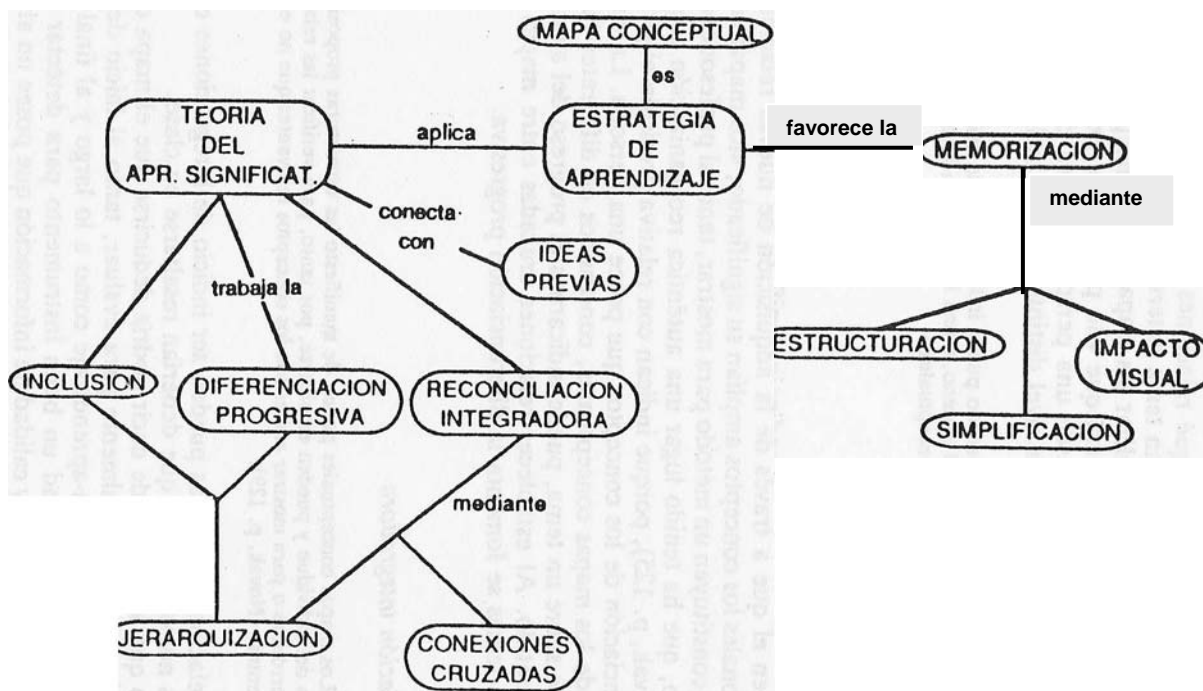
MAPA CONCEPTUAL

es

TEORIA DEL APR. SIGNIFICAT.

aplica

ESTRATEGIA DE APRENDIZAJE

favorece la

MEMORIZACION

mediante

conecta con

IDEAS PREVIAS

trabaja la

ESTRUCTURACION

IMPACTO VISUAL

SIMPLIFICACION

INCLUSION

DIFERENCIACION PROGRESIVA

RECONCILIACION INTEGRADORA

mediante

JERARQUIZACION

CONEXIONES CRUZADAS